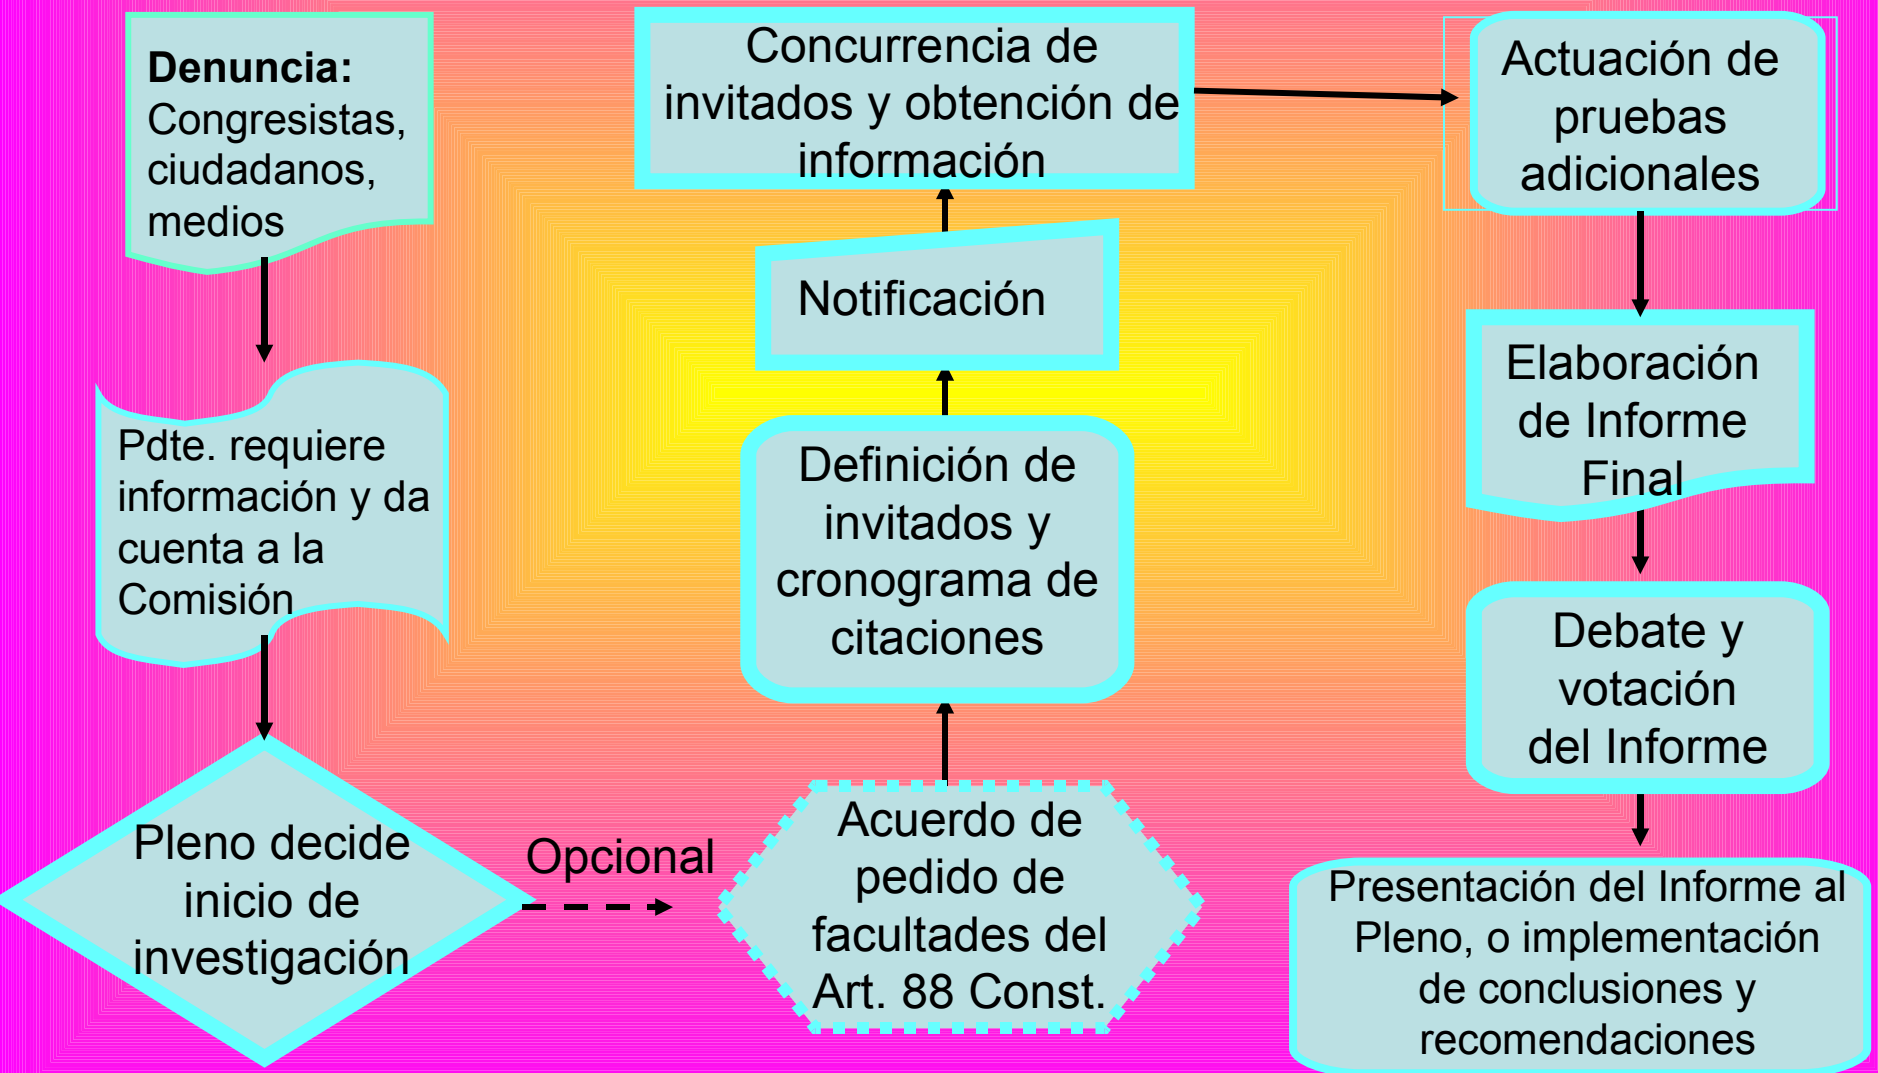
**Denuncia:** Congresistas, ciudadanos, medios

Pdte. requiere información y da cuenta a la Comisión

Pleno decide inicio de investigación

Opcional

Acuerdo de pedido de facultades del Art. 88 Const.

Definición de invitados y cronograma de citaciones

Notificación

Concurrencia de invitados y obtención de información

Actuación de pruebas adicionales

Elaboración de Informe Final

Debate y votación del Informe

Presentación del Informe al Pleno, o implementación de conclusiones y recomendaciones